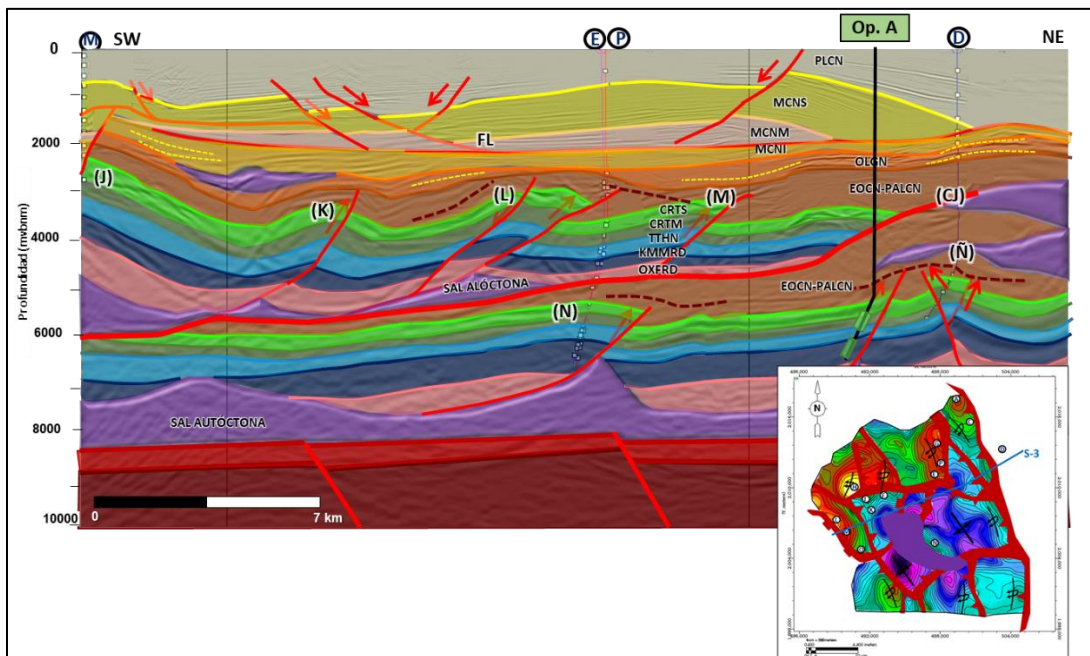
M SW
E P
Op. A
D NE
0
2000
4000
6000
8000
10000
Profundidad (mvbnm)
PLCN
MCNS
MCNM
MCNI
FL
OLGN
EOCN-PALCN
(J)
(K)
(L)
(M)
(CJ)
CRTS
CRTM
TTHN
KMMRD
OXFRD
(Ñ)
SAL ALÓCTONA
EOCN-PALCN
(N)
SAL AUTÓCTONA
0
7 km
N
S-3